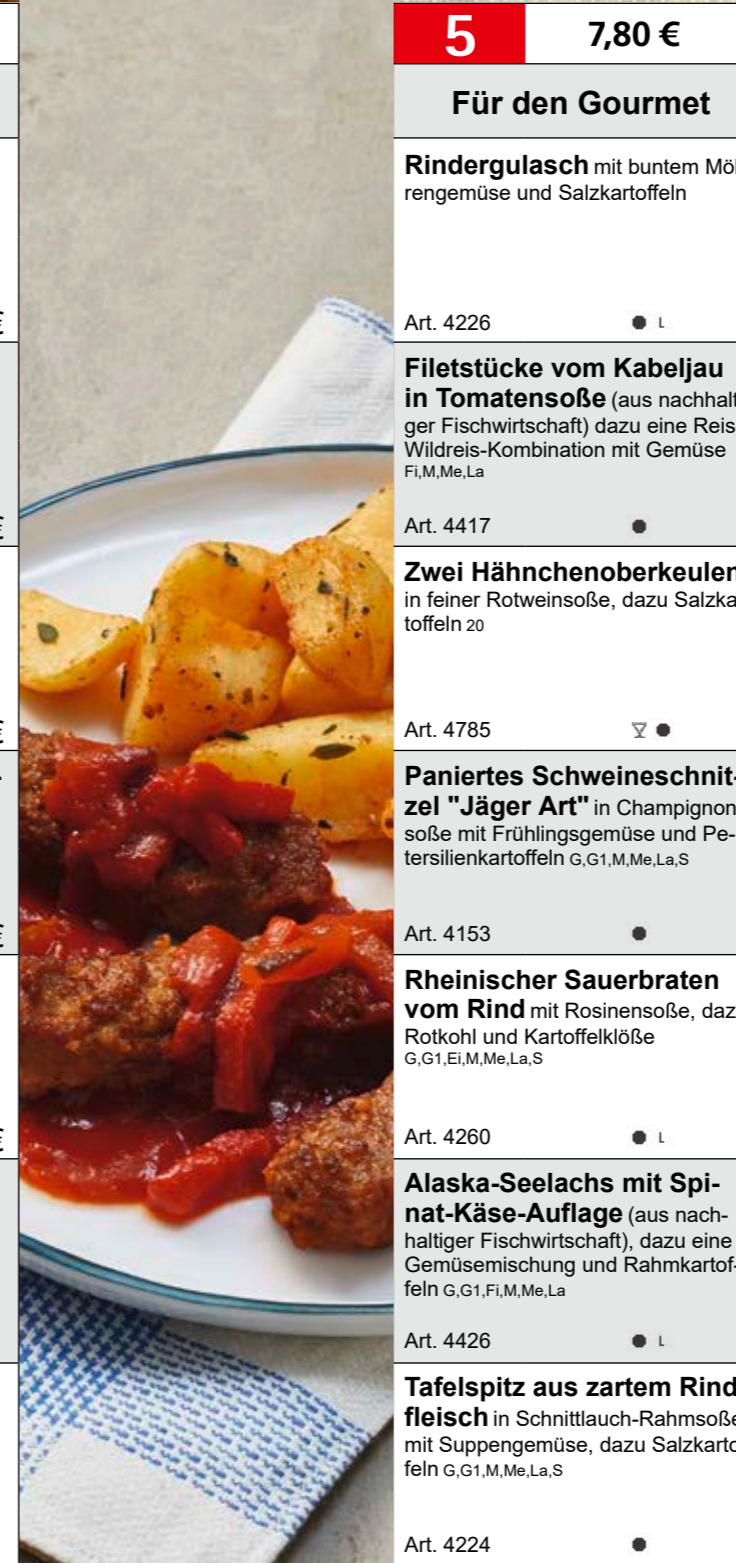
5 7,80 €

Für den Gourmet

Rindergulasch mit buntem Möhrengemüse und Salzkartoffeln

Art. 4226 L

Filetstücke vom Kabeljau in Tomatensoße (aus nachhaltiger Fischwirtschaft) dazu eine Reis Wildreis-Kombination mit Gemüse Fi,M,Me,La

Art. 4417

Zwei Hähnchenoberkeulen in feiner Rotweinsoße, dazu Salzkartoffeln 20

Art. 4785

Paniertes Schweineschnitzel "Jäger Art" in Champignonsoße mit Frühlingsgemüse und Petersilienkartoffeln G,G1,M,Me,La,S

Art. 4153

Rheinischer Sauerbraten vom Rind mit Rosinensoße, daz Rotkohl und Kartoffelklöße G,G1,Ei,M,Me,La,S

Art. 4260 L

Alaska-Seelachs mit Spinat-Käse-Auflage (aus nachhaltiger Fischwirtschaft), dazu eine Gemüsemischung und Rahmkartoffeln G,G1,Fi,M,Me,La

Art. 4426 L

Tafelspitz aus zartem Rindfleisch in Schnittlauch-Rahmsoße mit Suppengemüse, dazu Salzkartofeln G,G1,M,Me,La,S

Art. 4224